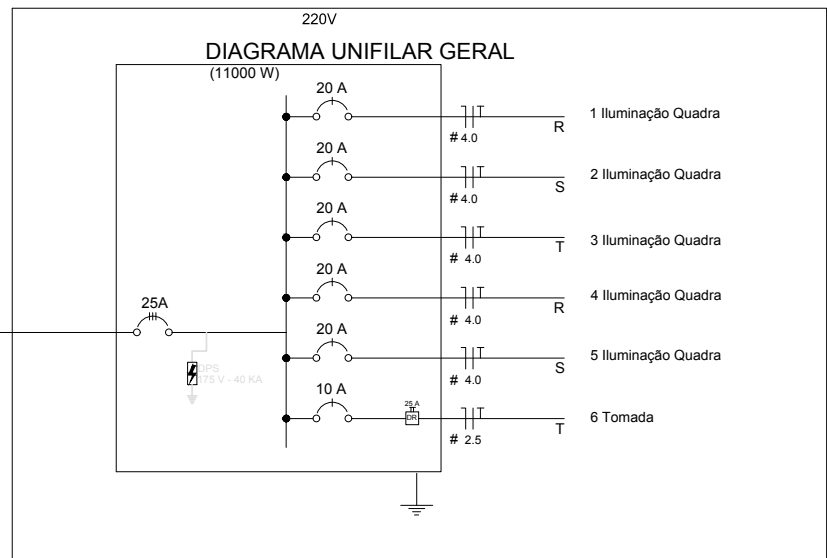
220V

DIAGRAMA UNIFILAR GERAL

(11000 W)

20 A
T
# 4.0
R
1 Iluminação Quadra

20 A
T
# 4.0
S
2 Iluminação Quadra

20 A
T
# 4.0
T
3 Iluminação Quadra

20 A
T
# 4.0
R
4 Iluminação Quadra

25A

20 A
T
# 4.0
S
5 Iluminação Quadra

DPS
175 V - 40 KA

10 A
25 A
DR
T
# 2.5
T
6 Tomada